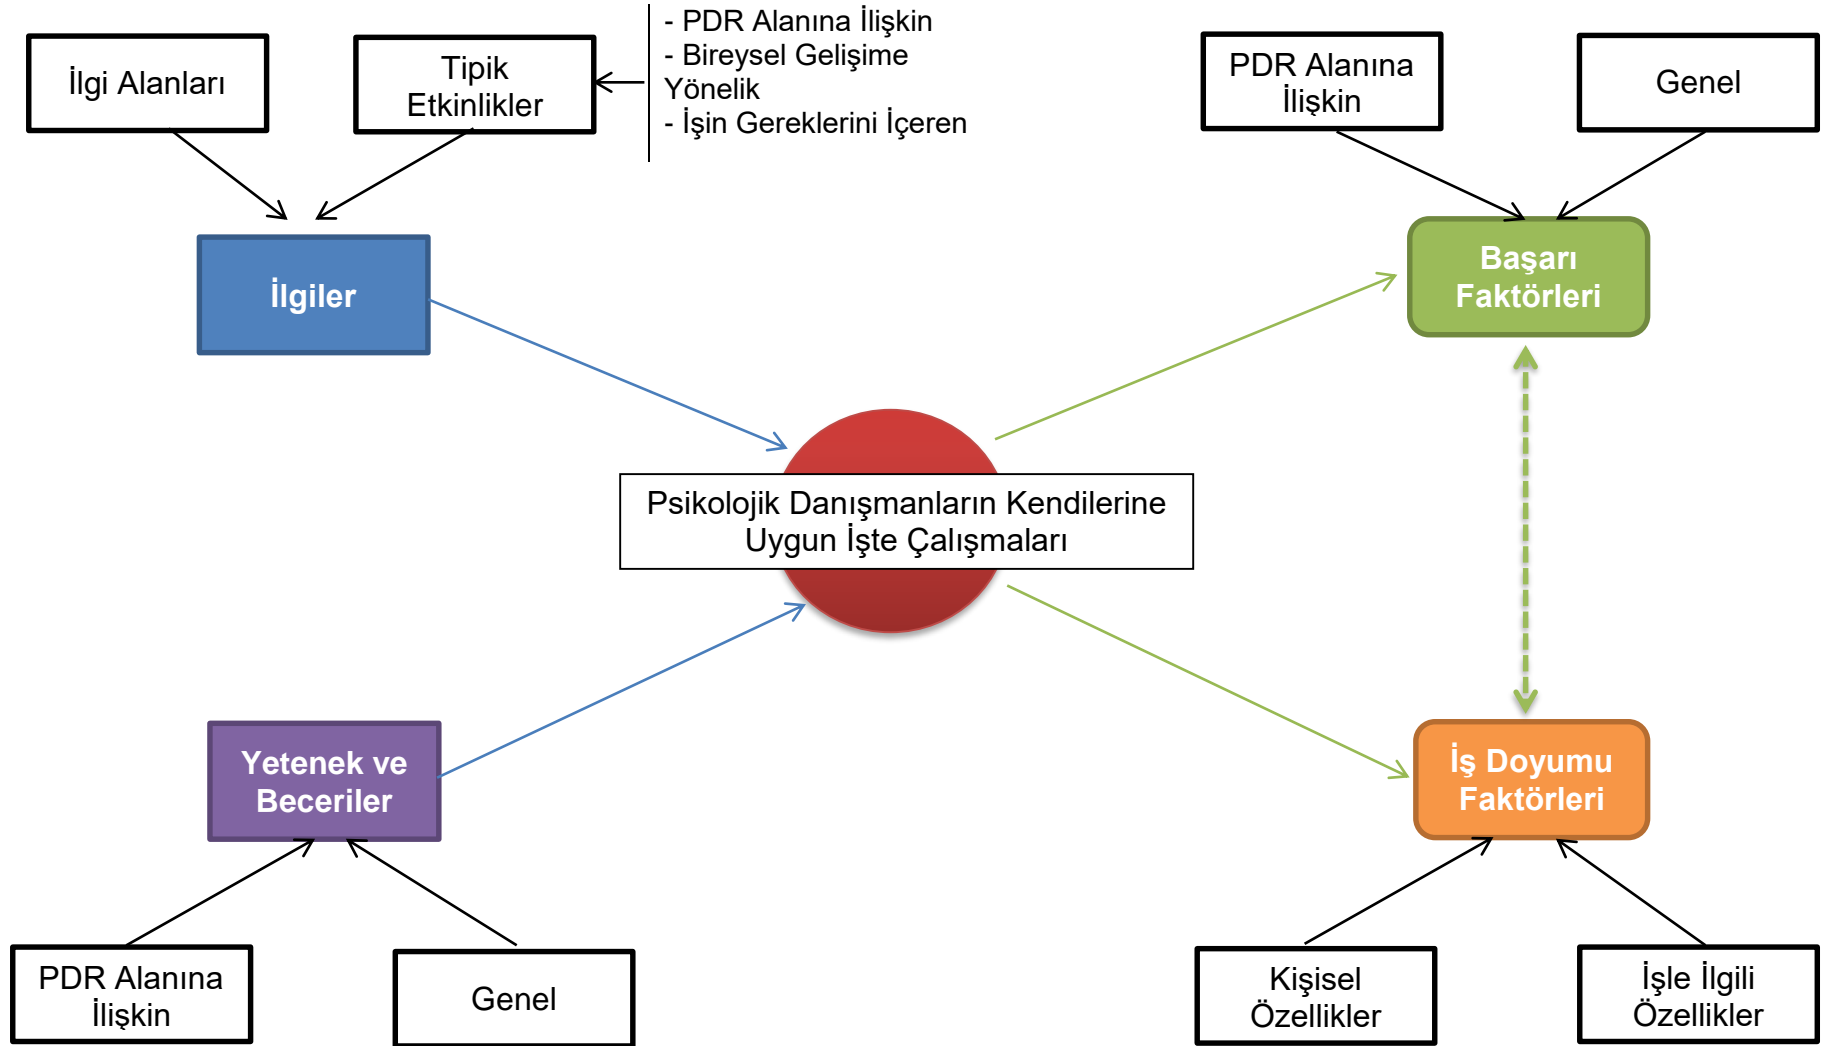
İlgi Alanları

Tipik Etkinlikler

- PDR Alanına İlişkin
- Bireysel Gelişime Yönelik
- İşin Gereklerini İçeren

PDR Alanına İlişkin

Genel

İlgiler

Başarı Faktörleri

Psikolojik Danışmanların Kendilerine Uygun İşte Çalışmaları

Yetenek ve Beceriler

İş Doyumu Faktörleri

PDR Alanına İlişkin

Genel

Kişisel Özellikler

İşle İlgili Özellikler